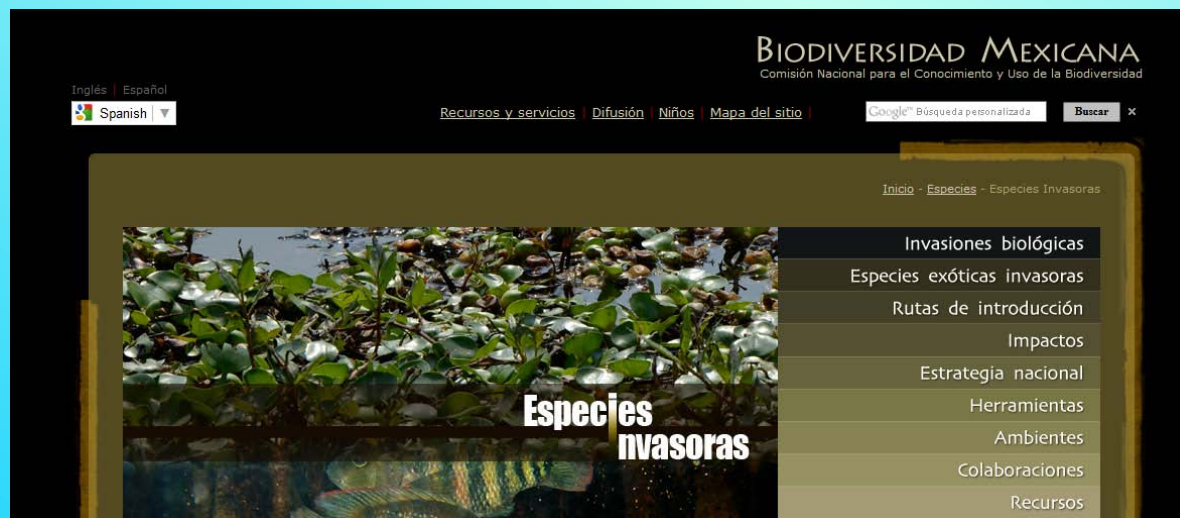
Biodiversidad Mexicana
Comisión Nacional para el Conocimiento y Uso de la Biodiversidad

Inglés | Español

Spanish ▼

Recursos y servicios | Difusión | Niños | Mapa del sitio |

Google™ Búsqueda personalizada Buscar ×

Inicio - Especies - Especies Invasoras

Especies invasoras

Invasiones biológicas
Especies exóticas invasoras
Rutas de introducción
Impactos
Estrategia nacional
Herramientas
Ambientes
Colaboraciones
Recursos